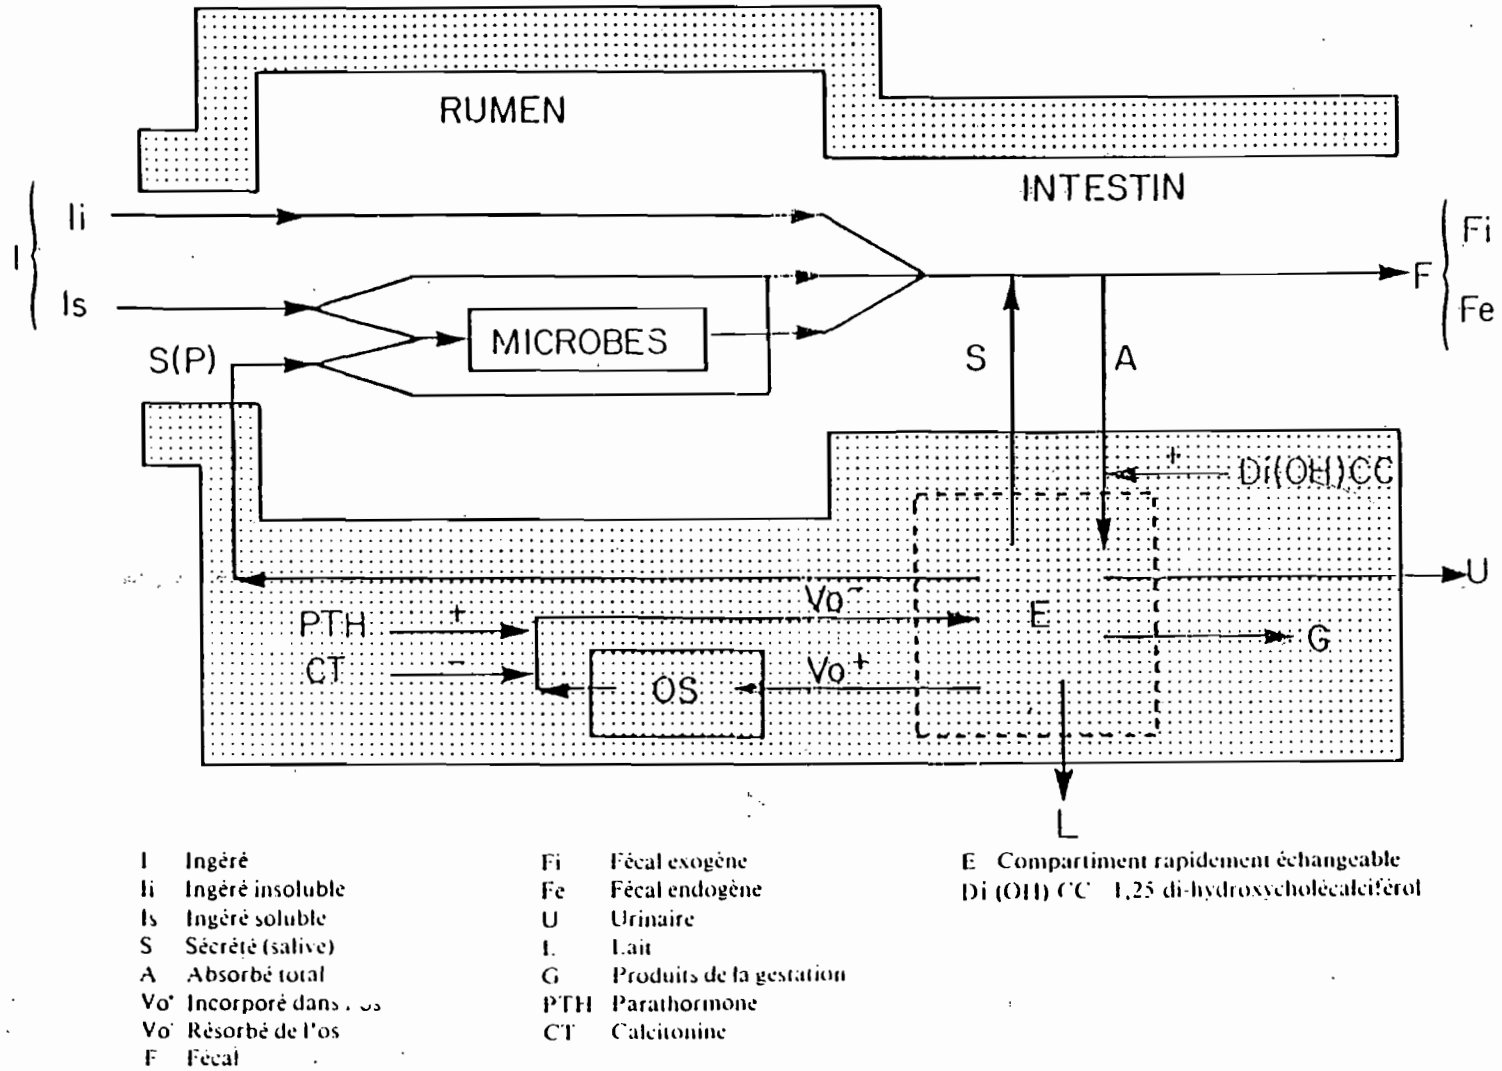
RUMEN

INTESTIN

I

Ii

Is

S(P)

MICROBES

F

Fi

Fe

S

A

+

Di(OH)CC

U

Vo⁻

PTH

+

E

G

CT

−

OS

Vo⁺

L

| | | | | | |
|---|---|---|---|---|---|
| I | Ingéré | Fi | Fécal exogène | E | Compartiment rapidement échangeable |
| Ii | Ingéré insoluble | Fe | Fécal endogène | Di (OH) CC | 1,25 di-hydroxycholécalciférol |
| Is | Ingéré soluble | U | Urinaire | | |
| S | Sécrété (salive) | L | Lait | | |
| A | Absorbé total | G | Produits de la gestation | | |
| Vo⁺ | Incorporé dans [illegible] os | PTH | Parathormone | | |
| Vo⁻ | Résorbé de l'os | CT | Calcitonine | | |
| F | Fécal | | | | |